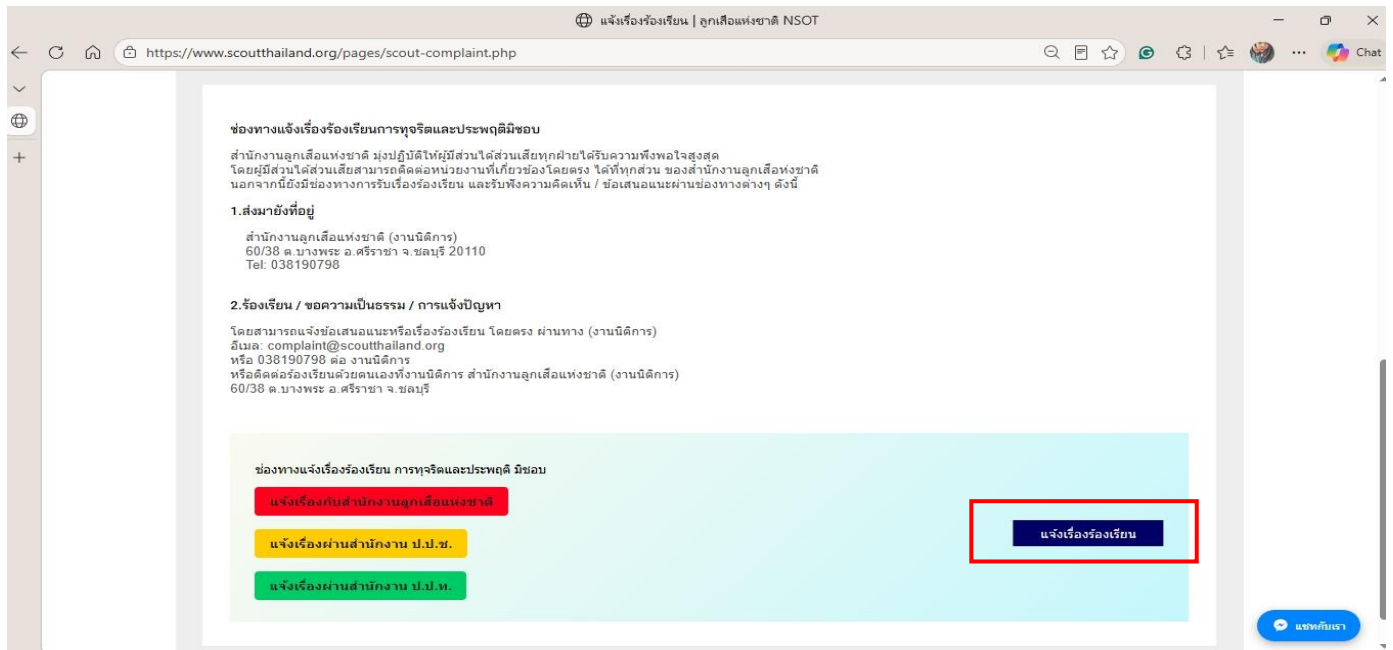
แจ้งเรื่องร้องเรียน | ลูกเสือแห่งชาติ NSOT

https://www.scoutthailand.org/pages/scout-complaint.php

Chat

ช่องทางแจ้งเรื่องร้องเรียนการทุจริตและประพฤติมิชอบ

สำนักงานลูกเสือแห่งชาติ มุ่งปฏิบัติให้ผู้มีส่วนได้ส่วนเสียทุกฝ่ายได้รับความพึงพอใจสูงสุด โดยผู้มีส่วนได้ส่วนเสียสามารถติดต่อหน่วยงานที่เกี่ยวข้องโดยตรง ได้ที่ทุกส่วน ของสำนักงานลูกเสือแห่งชาติ นอกจากนี้ยังมีช่องทางการรับเรื่องร้องเรียน และรับฟังความคิดเห็น / ข้อเสนอแนะผ่านช่องทางต่างๆ ดังนี้

1.ส่งมายังที่อยู่

สำนักงานลูกเสือแห่งชาติ (งานนิติการ)
60/38 ต.บางพระ อ.ศรีราชา จ.ชลบุรี 20110
Tel: 038190798

2.ร้องเรียน / ขอความเป็นธรรม / การแจ้งปัญหา

โดยสามารถแจ้งข้อเสนอแนะหรือเรื่องร้องเรียน โดยตรง ผ่านทาง (งานนิติการ)
อีเมล: complaint@scoutthailand.org
หรือ 038190798 ต่อ งานนิติการ
หรือติดต่อร้องเรียนด้วยตนเองที่งานนิติการ สำนักงานลูกเสือแห่งชาติ (งานนิติการ)
60/38 ต.บางพระ อ.ศรีราชา จ.ชลบุรี

ช่องทางแจ้งเรื่องร้องเรียน การทุจริตและประพฤติ มิชอบ

แจ้งเรื่องกับสำนักงานลูกเสือแห่งชาติ

แจ้งเรื่องผ่านสำนักงาน ป.ป.ช.

แจ้งเรื่องผ่านสำนักงาน ป.ป.ท.

แจ้งเรื่องร้องเรียน

แชทกับเรา